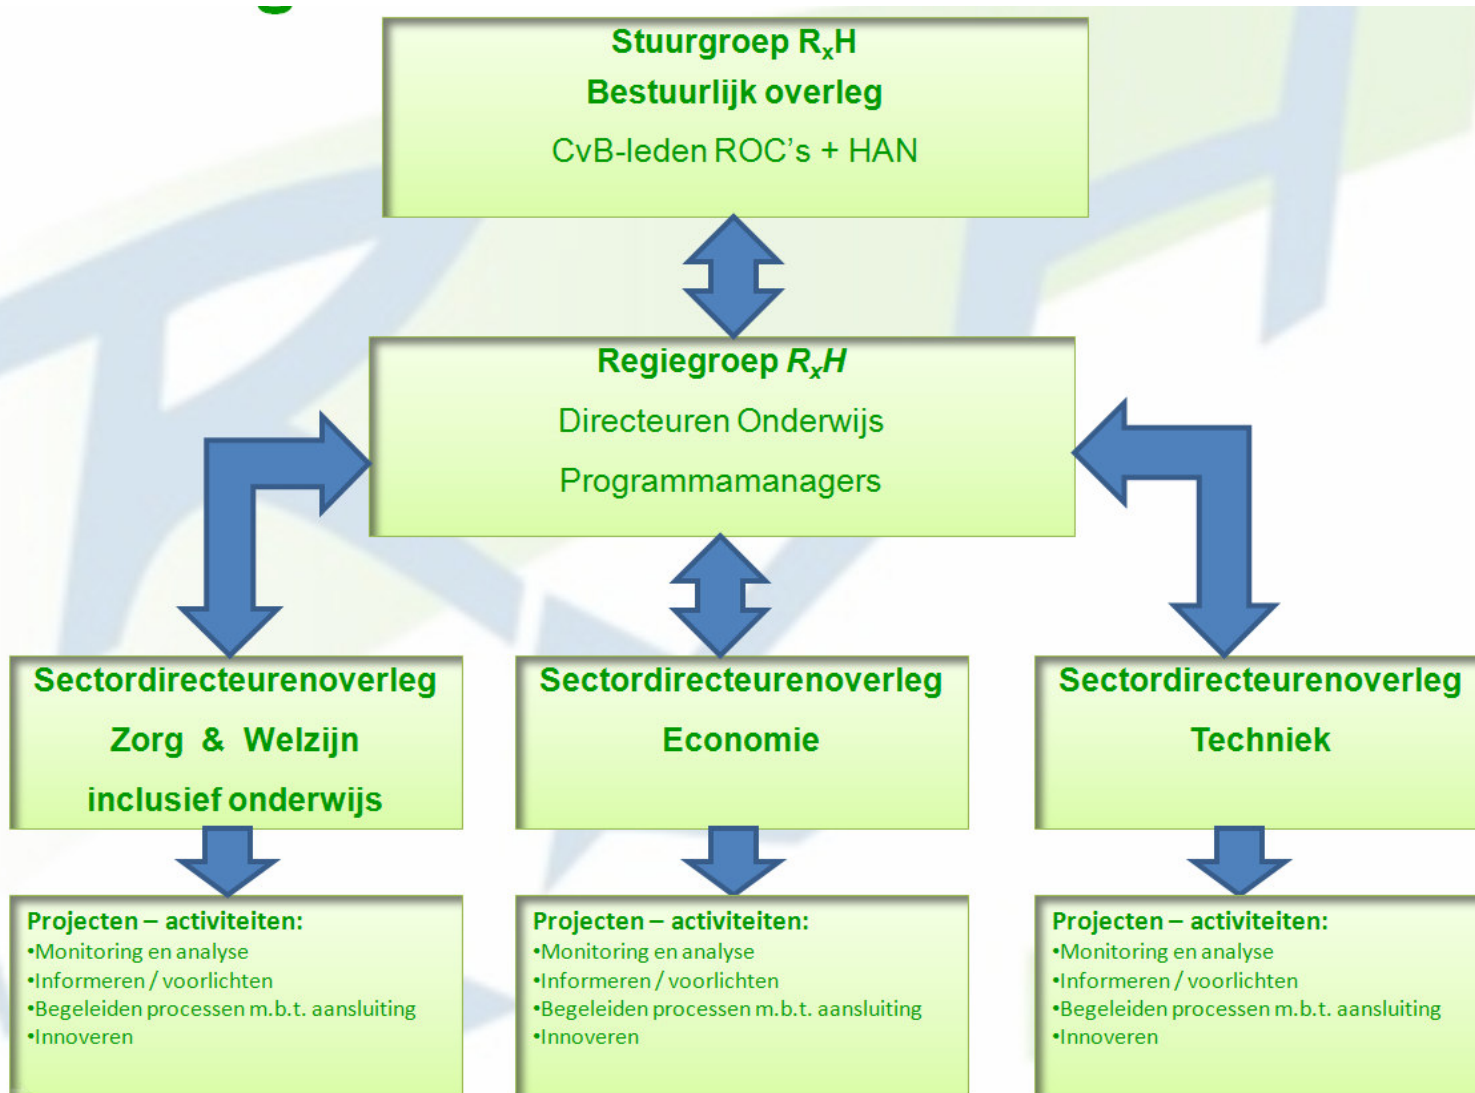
Stuurgroep $R_xH$
Bestuurlijk overleg
CvB-leden ROC's + HAN

Regiegroep $R_xH$
Directeuren Onderwijs
Programmamanagers

Sectordirecteurenoverleg
Zorg & Welzijn
inclusief onderwijs

Sectordirecteurenoverleg
Economie

Sectordirecteurenoverleg
Techniek

Projecten – activiteiten:
•Monitoring en analyse
•Informeren / voorlichten
•Begeleiden processen m.b.t. aansluiting
•Innoveren

Projecten – activiteiten:
•Monitoring en analyse
•Informeren / voorlichten
•Begeleiden processen m.b.t. aansluiting
•Innoveren

Projecten – activiteiten:
•Monitoring en analyse
•Informeren / voorlichten
•Begeleiden processen m.b.t. aansluiting
•Innoveren